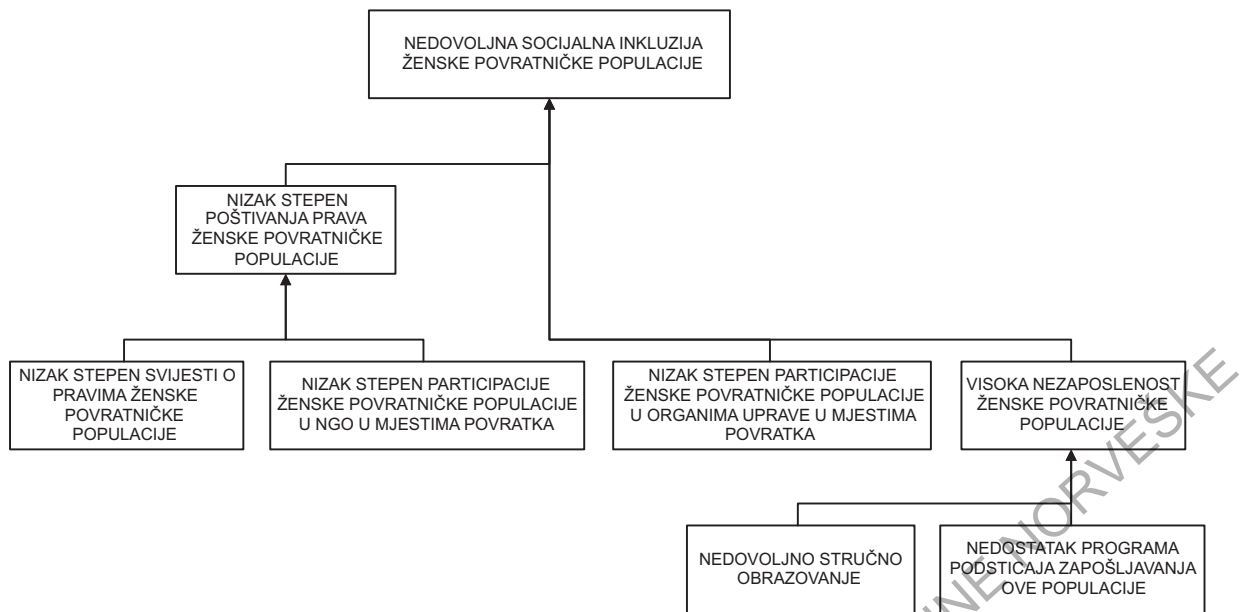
NEDOVOLJNA SOCIJALNA INKLUZIJA ŽENSKE POVRATNIČKE POPULACIJE

NIZAK STEPEN POŠTIVANJA PRAVA ŽENSKE POVRATNIČKE POPULACIJE

NIZAK STEPEN SVIJESTI O PRAVIMA ŽENSKE POVRATNIČKE POPULACIJE

NIZAK STEPEN PARTICIPACIJE ŽENSKE POVRATNIČKE POPULACIJE U NGO U MJESTIMA POVRATKA

NIZAK STEPEN PARTICIPACIJE ŽENSKE POVRATNIČKE POPULACIJE U ORGANIMA UPRAVE U MJESTIMA POVRATKA

VISOKA NEZAPOSLENOST ŽENSKE POVRATNIČKE POPULACIJE

NEDOVOLJNO STRUČNO OBRAZOVANJE

NEDOSTATAK PROGRAMA PODSTICAJA ZAPOŠLJAVANJA OVE POPULACIJE

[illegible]NORVESKE